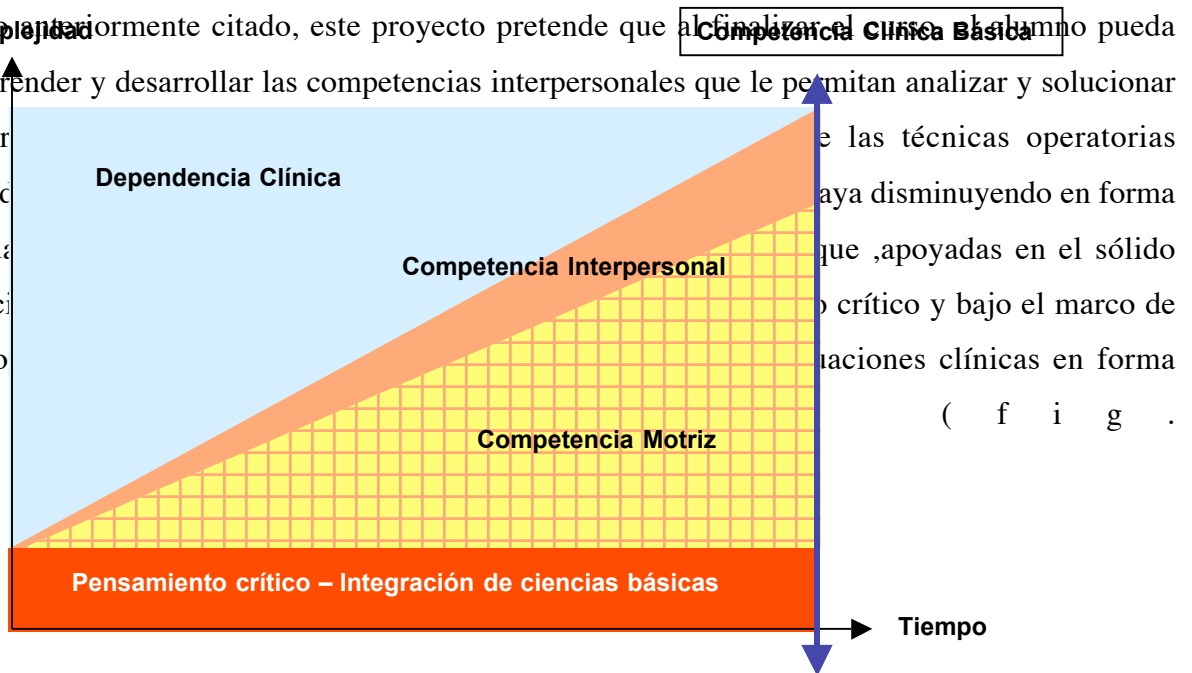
plejidad anteriormente citado, este proyecto pretende que al finalizar el curso, el alumno pueda Competencia Clínica Básica

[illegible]render y desarrollar las competencias interpersonales que le permitan analizar y solucionar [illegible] las técnicas operatorias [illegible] vaya disminuyendo en forma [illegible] que ,apoyadas en el sólido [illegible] crítico y bajo el marco de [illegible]uaciones clínicas en forma ( f i g .

Dependencia Clínica

Competencia Interpersonal

Competencia Motriz

Pensamiento crítico – Integración de ciencias básicas

Tiempo